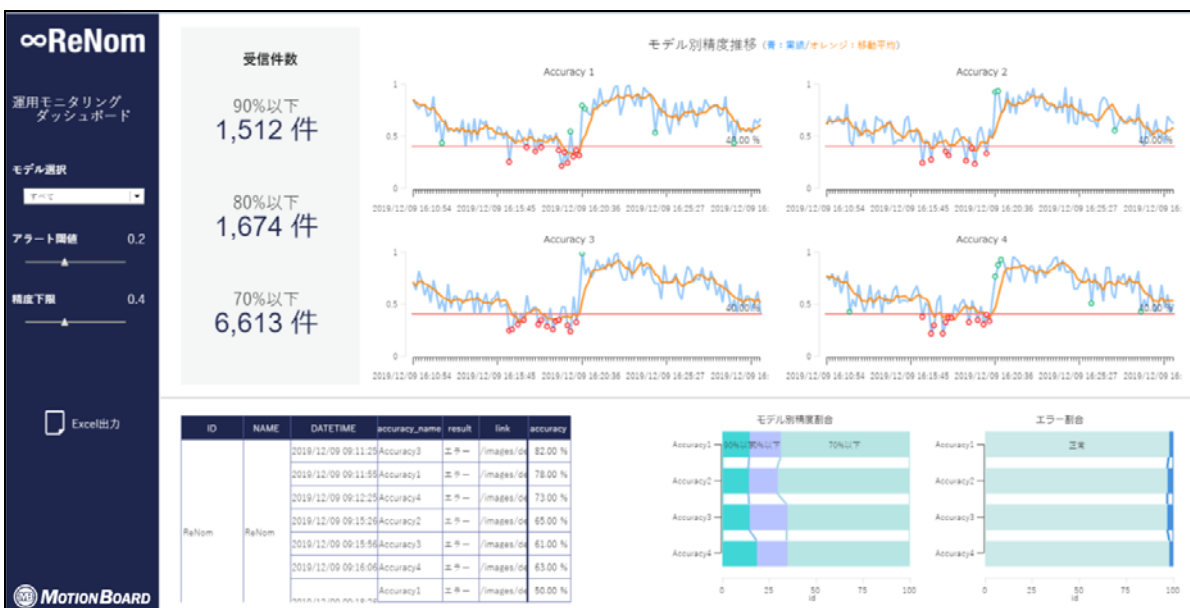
∞ReNom

運用モニタリング
ダッシュボード

モデル選択

すべて

アラート閾値 0.2

精度下限 0.4

Excel出力

MOTIONBOARD

受信件数

90%以下
1,512 件

80%以下
1,674 件

70%以下
6,613 件

モデル別精度推移 (青：実績/オレンジ：移動平均)

Accuracy 1

1
0.5
0
40.00 %
2019/12/09 16:10:54 2019/12/09 16:15:45 2019/12/09 16:20:36 2019/12/09 16:25:27 2019/12/09 16:

Accuracy 2

1
0.5
0
40.00 %
2019/12/09 16:10:54 2019/12/09 16:15:45 2019/12/09 16:20:36 2019/12/09 16:25:27 2019/12/09 16:

Accuracy 3

1
0.5
0
40.00 %
2019/12/09 16:10:54 2019/12/09 16:15:45 2019/12/09 16:20:36 2019/12/09 16:25:27 2019/12/09 16:

Accuracy 4

1
0.5
0
40.00 %
2019/12/09 16:10:54 2019/12/09 16:15:45 2019/12/09 16:20:36 2019/12/09 16:25:27 2019/12/09 16:

| ID | NAME | DATETIME | accuracy_name | result | link | accuracy |
|---|---|---|---|---|---|---|
| ReNom | ReNom | 2019/12/09 09:11:25 | Accuracy3 | エラー | /images/de | 82.00 % |
| | | 2019/12/09 09:11:55 | Accuracy1 | エラー | /images/de | 78.00 % |
| | | 2019/12/09 09:12:25 | Accuracy4 | エラー | /images/de | 73.00 % |
| | | 2019/12/09 09:15:26 | Accuracy2 | エラー | /images/de | 65.00 % |
| | | 2019/12/09 09:15:56 | Accuracy3 | エラー | /images/de | 61.00 % |
| | | 2019/12/09 09:16:06 | Accuracy4 | エラー | /images/de | 63.00 % |
| | | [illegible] | Accuracy1 | エラー | /images/de | 50.00 % |

モデル別精度割合

Accuracy1
Accuracy2
Accuracy3
Accuracy4
90%以下 80%以下 70%以下
0 25 50 75 100
id

エラー割合

Accuracy1
Accuracy2
Accuracy3
Accuracy4
正常
0 25 50 75 100
id